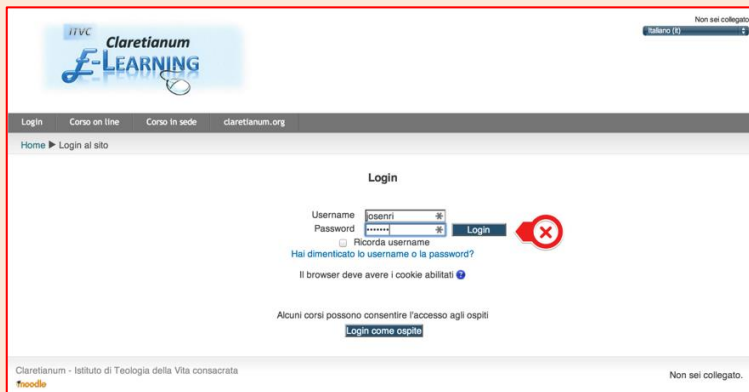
ITVC
Claretianum
E-LEARNING

Non sei collegato
Italiano (it)

Login | Corso on line | Corso in sede | claretianum.org

Home ▶ Login al sito

Login

Username josenri
Password •••••••
Login
Ricorda username
Hai dimenticato lo username o la password?

Il browser deve avere i cookie abilitati

Alcuni corsi possono consentire l'accesso agli ospiti
Login come ospite

Claretianum - Istituto di Teologia della Vita consacrata
moodle

Non sei collegato.